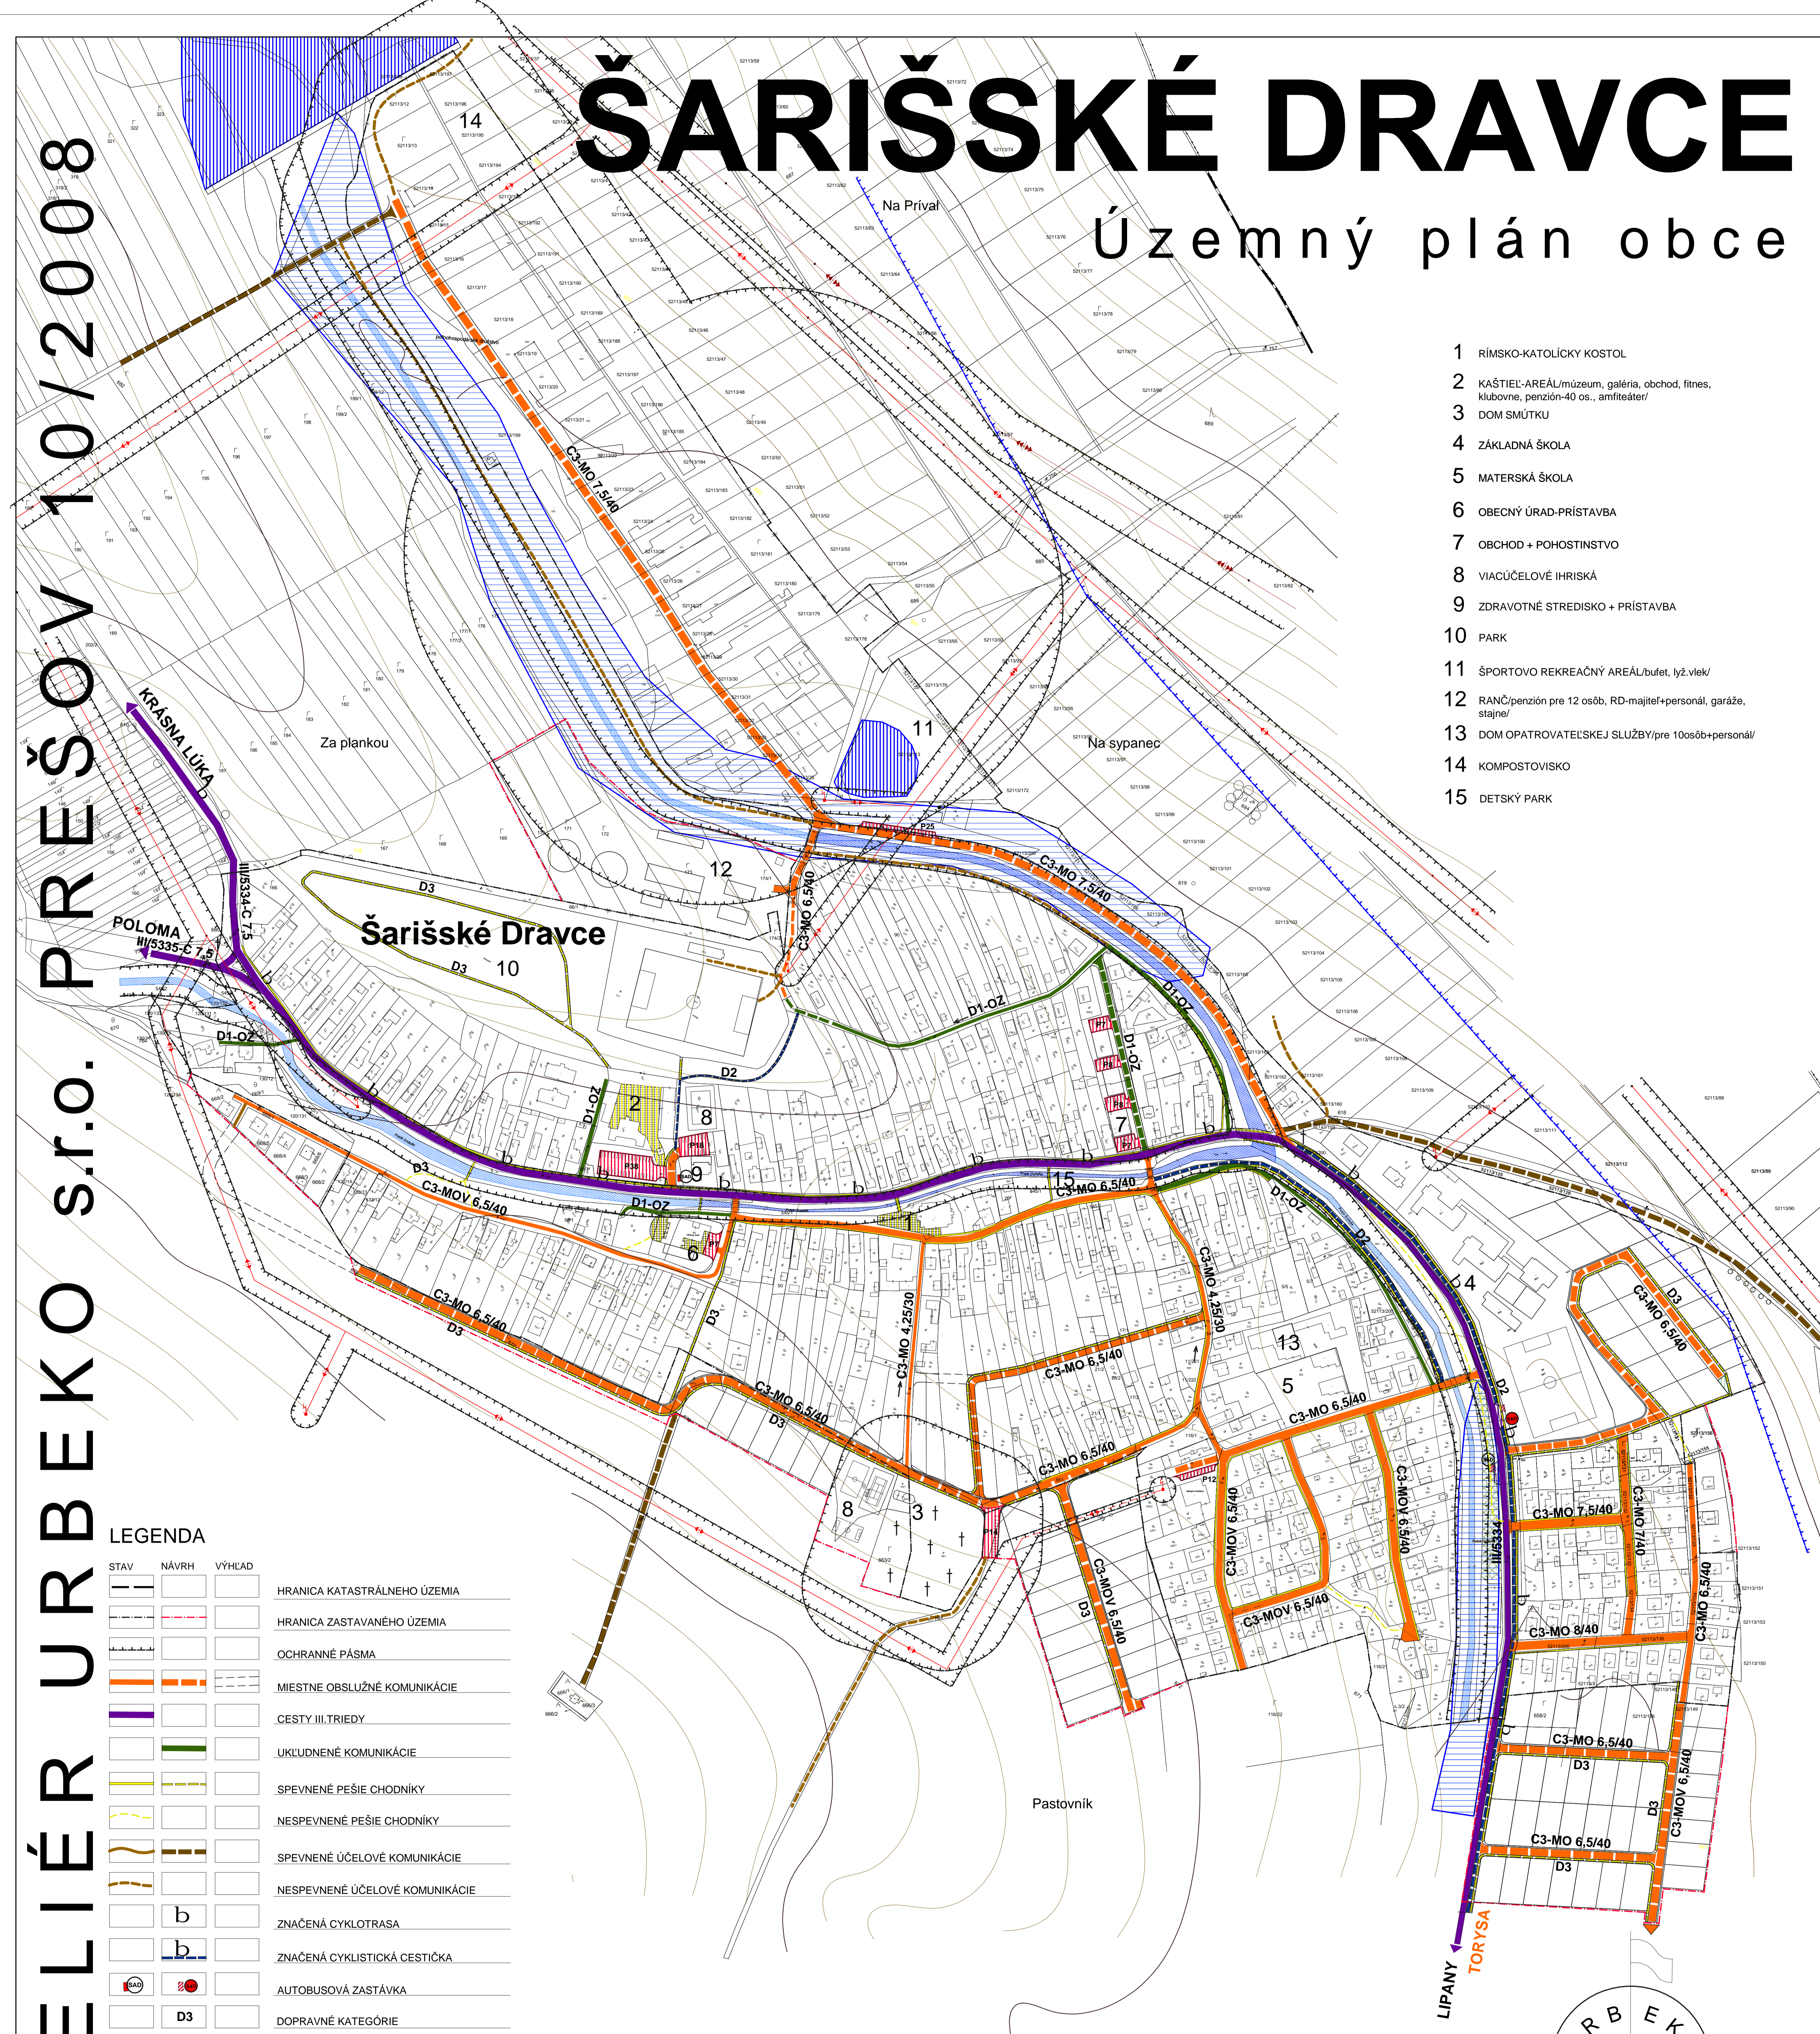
ŠARIŠSKÉ DRAVCE
Územný plán obce

ELIÉR URBEKO s.r.o. PREŠOV 10/2008

1 RÍMSKO-KATOLÍCKY KOSTOL
2 KAŠTIEĽ-AREÁL/múzeum, galéria, obchod, fitnes, klubovne, penzión-40 os., amfiteáter/
3 DOM SMÚTKU
4 ZÁKLADNÁ ŠKOLA
5 MATERSKÁ ŠKOLA
6 OBECNÝ ÚRAD-PRÍSTAVBA
7 OBCHOD + POHOSTINSTVO
8 VIACÚČELOVÉ IHRISKÁ
9 ZDRAVOTNÉ STREDISKO + PRÍSTAVBA
10 PARK
11 ŠPORTOVO REKREAČNÝ AREÁL/bufet, lyž.vlek/
12 RANČ/penzión pre 12 osôb, RD-majiteľ+personál, garáže, stajne/
13 DOM OPATROVATEĽSKEJ SLUŽBY/pre 10osôb+personál/
14 KOMPOSTOVISKO
15 DETSKÝ PARK

Na Prívaľ
Na sypanec
Za plankou
Šarišské Dravce
Pastovník
KRÁSNA LÚKA
POLOMA
III/5335-C 7,5
III/5334-C 7,5
III/5334
LIPANY
TORYSA
C3-MO 7,5/40
C3-MO 6,5/40
C3-MOV 6,5/40
C3-MO 4,25/30
C3-MO 8/40
C3-MO 7/40
D1-OZ
D2
D3
P25
P12
P14
P38

LEGENDA
STAV NÁVRH VÝHĽAD
HRANICA KATASTRÁLNEHO ÚZEMIA
HRANICA ZASTAVANÉHO ÚZEMIA
OCHRANNÉ PÁSMA
MIESTNE OBSLUŽNÉ KOMUNIKÁCIE
CESTY III.TRIEDY
UKĽUDNENÉ KOMUNIKÁCIE
SPEVNENÉ PEŠIE CHODNÍKY
NESPEVNENÉ PEŠIE CHODNÍKY
SPEVNENÉ ÚČELOVÉ KOMUNIKÁCIE
NESPEVNENÉ ÚČELOVÉ KOMUNIKÁCIE
b ZNAČENÁ CYKLOTRASA
b ZNAČENÁ CYKLISTICKÁ CESTIČKA
SAD AUTOBUSOVÁ ZASTÁVKA
D3 DOPRAVNÉ KATEGÓRIE

R B E K